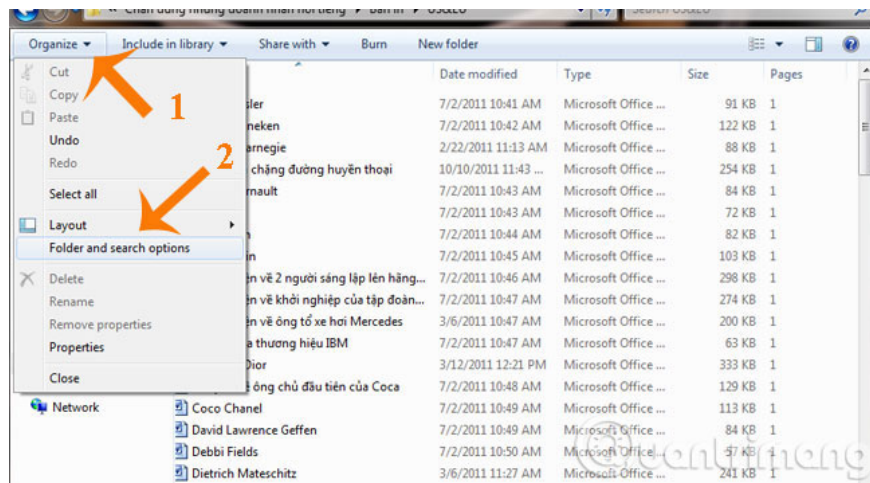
Organize ▾ Include in library ▾ Share with ▾ Burn New folder

Cut
Copy
Paste
Undo
Redo
Select all
Layout
Folder and search options
Delete
Rename
Remove properties
Properties
Close

1
2

Network

| Name | Date modified | Type | Size | Pages |
|---|---|---|---|---|
| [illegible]sler | 7/2/2011 10:41 AM | Microsoft Office ... | 91 KB | 1 |
| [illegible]neken | 7/2/2011 10:42 AM | Microsoft Office ... | 122 KB | 1 |
| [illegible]arnegie | 2/22/2011 11:13 AM | Microsoft Office ... | 88 KB | 1 |
| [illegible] chặng đường huyền thoại | 10/10/2011 11:43 ... | Microsoft Office ... | 254 KB | 1 |
| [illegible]rnault | 7/2/2011 10:43 AM | Microsoft Office ... | 84 KB | 1 |
| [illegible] | 7/2/2011 10:43 AM | Microsoft Office ... | 72 KB | 1 |
| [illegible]n | 7/2/2011 10:44 AM | Microsoft Office ... | 82 KB | 1 |
| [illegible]in | 7/2/2011 10:45 AM | Microsoft Office ... | 103 KB | 1 |
| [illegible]ện về 2 người sáng lập lên hãng... | 7/2/2011 10:46 AM | Microsoft Office ... | 298 KB | 1 |
| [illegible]ện về khởi nghiệp của tập đoàn... | 7/2/2011 10:47 AM | Microsoft Office ... | 274 KB | 1 |
| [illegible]ện về ông tổ xe hơi Mercedes | 3/6/2011 10:47 AM | Microsoft Office ... | 200 KB | 1 |
| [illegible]a thương hiệu IBM | 7/2/2011 10:47 AM | Microsoft Office ... | 63 KB | 1 |
| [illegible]Dior | 3/12/2011 12:21 PM | Microsoft Office ... | 333 KB | 1 |
| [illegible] ông chủ đầu tiên của Coca | 7/2/2011 10:48 AM | Microsoft Office ... | 129 KB | 1 |
| Coco Chanel | 7/2/2011 10:49 AM | Microsoft Office ... | 113 KB | 1 |
| David Lawrence Geffen | 7/2/2011 10:49 AM | Microsoft Office ... | 84 KB | 1 |
| Debbi Fields | 7/2/2011 10:50 AM | Microsoft Office ... | 57 KB | 1 |
| Dietrich Mateschitz | 3/6/2011 11:27 AM | Microsoft Office ... | 241 KB | 1 |

uantrimang